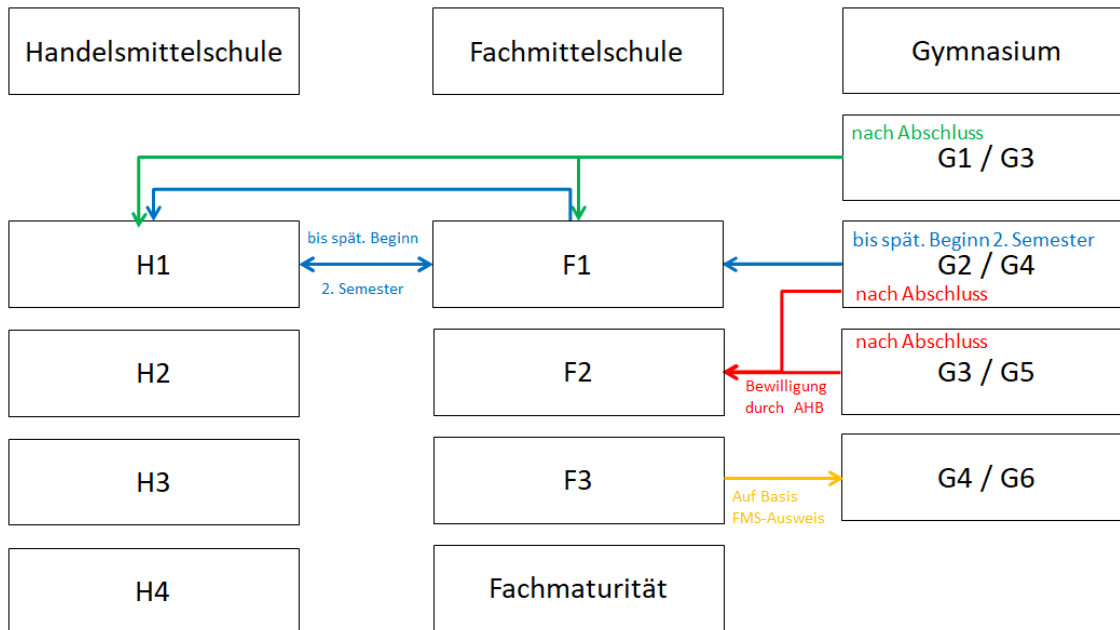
Handelsmittelschule

Fachmittelschule

Gymnasium

nach Abschluss

G1 / G3

H1

bis spät. Beginn

2. Semester

F1

bis spät. Beginn 2. Semester

G2 / G4

nach Abschluss

H2

F2

nach Abschluss

G3 / G5

Bewilligung durch AHB

H3

F3

G4 / G6

Auf Basis FMS-Ausweis

H4

Fachmaturität